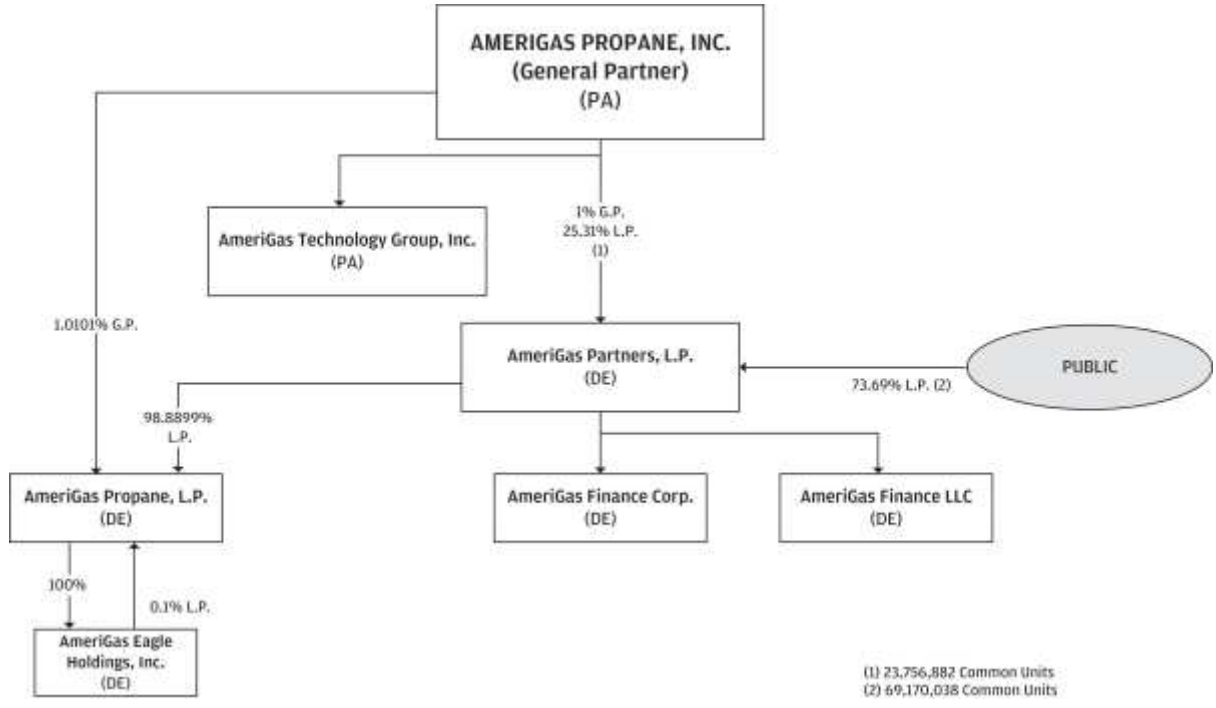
AMERIGAS PROPANE, INC.
(General Partner)
(PA)

AmeriGas Technology Group, Inc.
(PA)

1% G.P.
25.31% L.P.
(1)

1.0101% G.P.

AmeriGas Partners, L.P.
(DE)

PUBLIC

73.69% L.P. (2)

98.8899%
L.P.

AmeriGas Propane, L.P.
(DE)

AmeriGas Finance Corp.
(DE)

AmeriGas Finance LLC
(DE)

100%

0.1% L.P.

AmeriGas Eagle Holdings, Inc.
(DE)

(1) 23,756,882 Common Units
(2) 69,170,038 Common Units